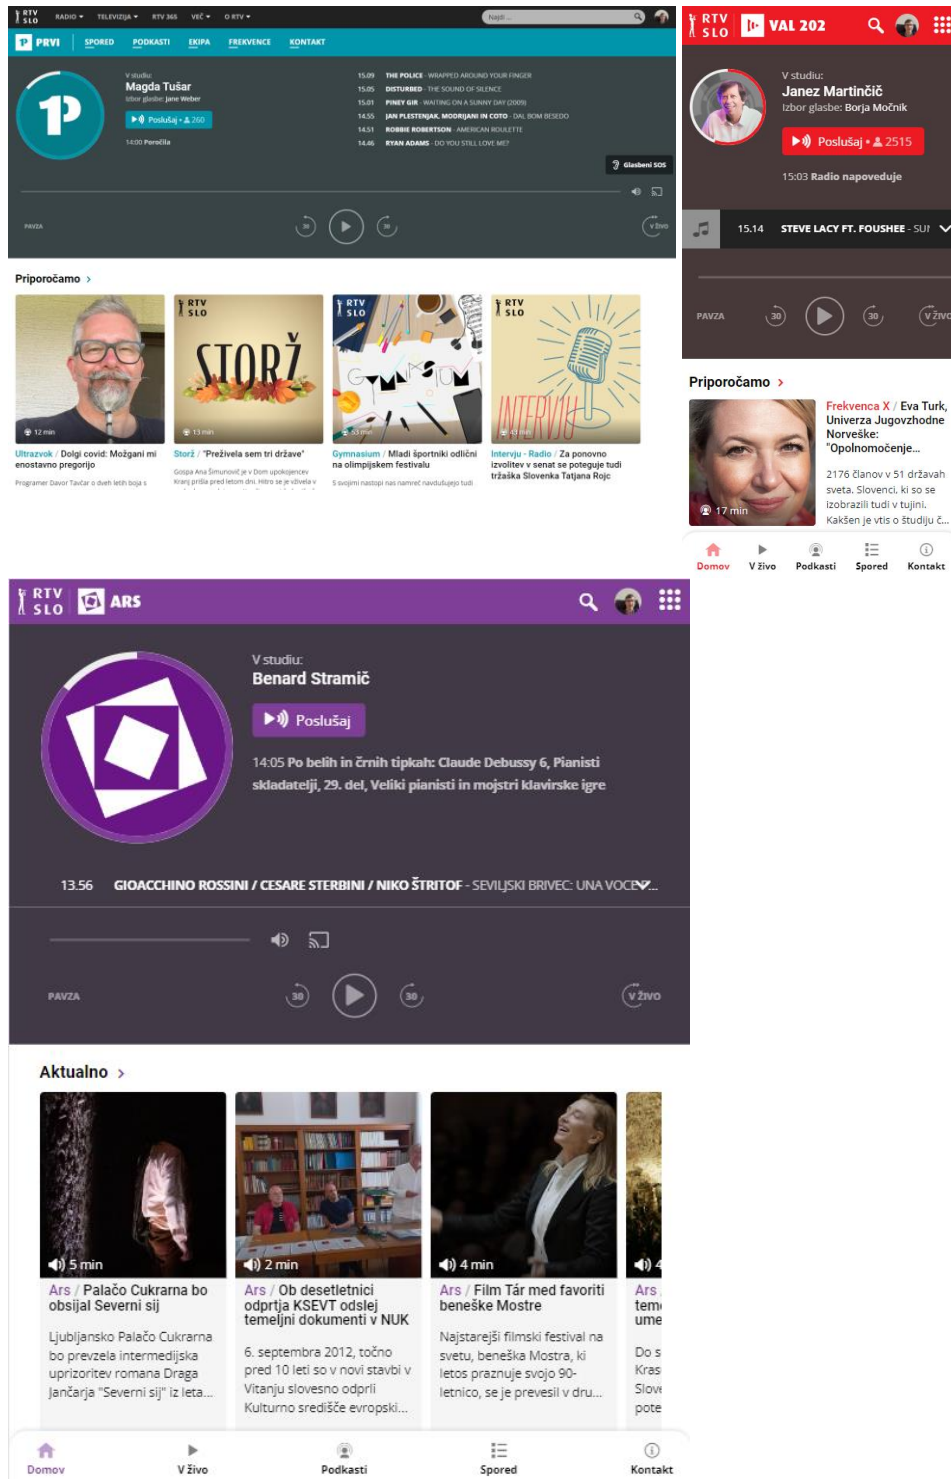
RTV SLO RADIO ▾ TELEVIZIJA ▾ RTV 365 VEČ ▾ O RTV ▾ Najdi ...

PRVI SPORED PODKASTI EKIPA FREKVENCE KONTAKT

V studiu
Magda Tušar
Izbor glasbe: Jane Weber
Poslušaj • 260
14:00 Poročila

15.09 THE POLICE - WRAPPED AROUND YOUR FINGER
15.05 DISTURBED - THE SOUND OF SILENCE
15.01 PINEY GIR - WAITING ON A SUNNY DAY (2009)
14.55 JAN PLESTENJAK, MODRIJANI IN COTO - DAL BOM BESEDO
14.51 ROBBIE ROBERTSON - AMERICAN ROULETTE
14.46 RYAN ADAMS - DO YOU STILL LOVE ME?

Glasbeni SOS

PAVZA 30 30 V živo

Priporočamo >

12 min
Ultrazvok / Dolgi covid: Možgani mi enostavno pregorijo
Programer Davor Tavčar o dveh letih boja s

13 min
Storž / "Preživela sem tri države"
Gospa Ana Šimunović je v Dom upokojencev Kranj prišla pred letom dni. Hitro se je vživela v

53 min
Gymnasium / Mladi športniki odlični na olimpijskem festivalu
S svojimi nastopi nas namreč navdušujejo tudi

43 min
Intervju - Radio / Za ponovno izvolitev v senat se poteguje tudi tržaška Slovenka Tatjana Rojc

RTV SLO VAL 202
V studiu:
Janez Martinčič
Izbor glasbe: Borja Močnik
Poslušaj • 2515
15:03 Radio napoveduje
15.14 STEVE LACY FT. FOUSHEE - SUI
PAVZA 30 30 V živo

Priporočamo >
17 min
Frekvenca X / Eva Turk, Univerza Jugovzhodne Norveške: "Opolnomočenje...
2176 članov v 51 državah sveta. Slovenci, ki so se izobrazili tudi v tujini. Kakšen je vtis o študiju č...
Domov V živo Podkasti Spored Kontakt

RTV SLO ARS
V studiu:
Benard Stramič
Poslušaj
14:05 Po belih in črnih tipkah: Claude Debussy 6, Pianisti skladatelji, 29. del, Veliki pianisti in mojstri klavirske igre
13.56 GIOACCHINO ROSSINI / CESARE STERBINI / NIKO ŠTRITOF - SEVILJSKI BRIVEC: UNA VOCE...
PAVZA 30 30 V živo

Aktualno >
5 min
Ars / Palačo Cukrarna bo obsijal Severni sij
Ljubljansko Palačo Cukrarna bo prevzela intermedijska uprizoritev romana Draga Jančarja "Severni sij" iz leta...

2 min
Ars / Ob desetletnici odprtja KSEVT odslej temeljni dokumenti v NUK
6. septembra 2012, točno pred 10 leti so v novi stavbi v Vitanju slovesno odprli Kulturno središče evropski...

4 min
Ars / Film Tár med favoriti beneške Mostre
Najstarejši filmski festival na svetu, beneška Mostra, ki letos praznuje svojo 90-letnico, se je prevesil v dru...

4
Ars
tem
ume
Do s
Kras
Slove
pote

Domov V živo Podkasti Spored Kontakt